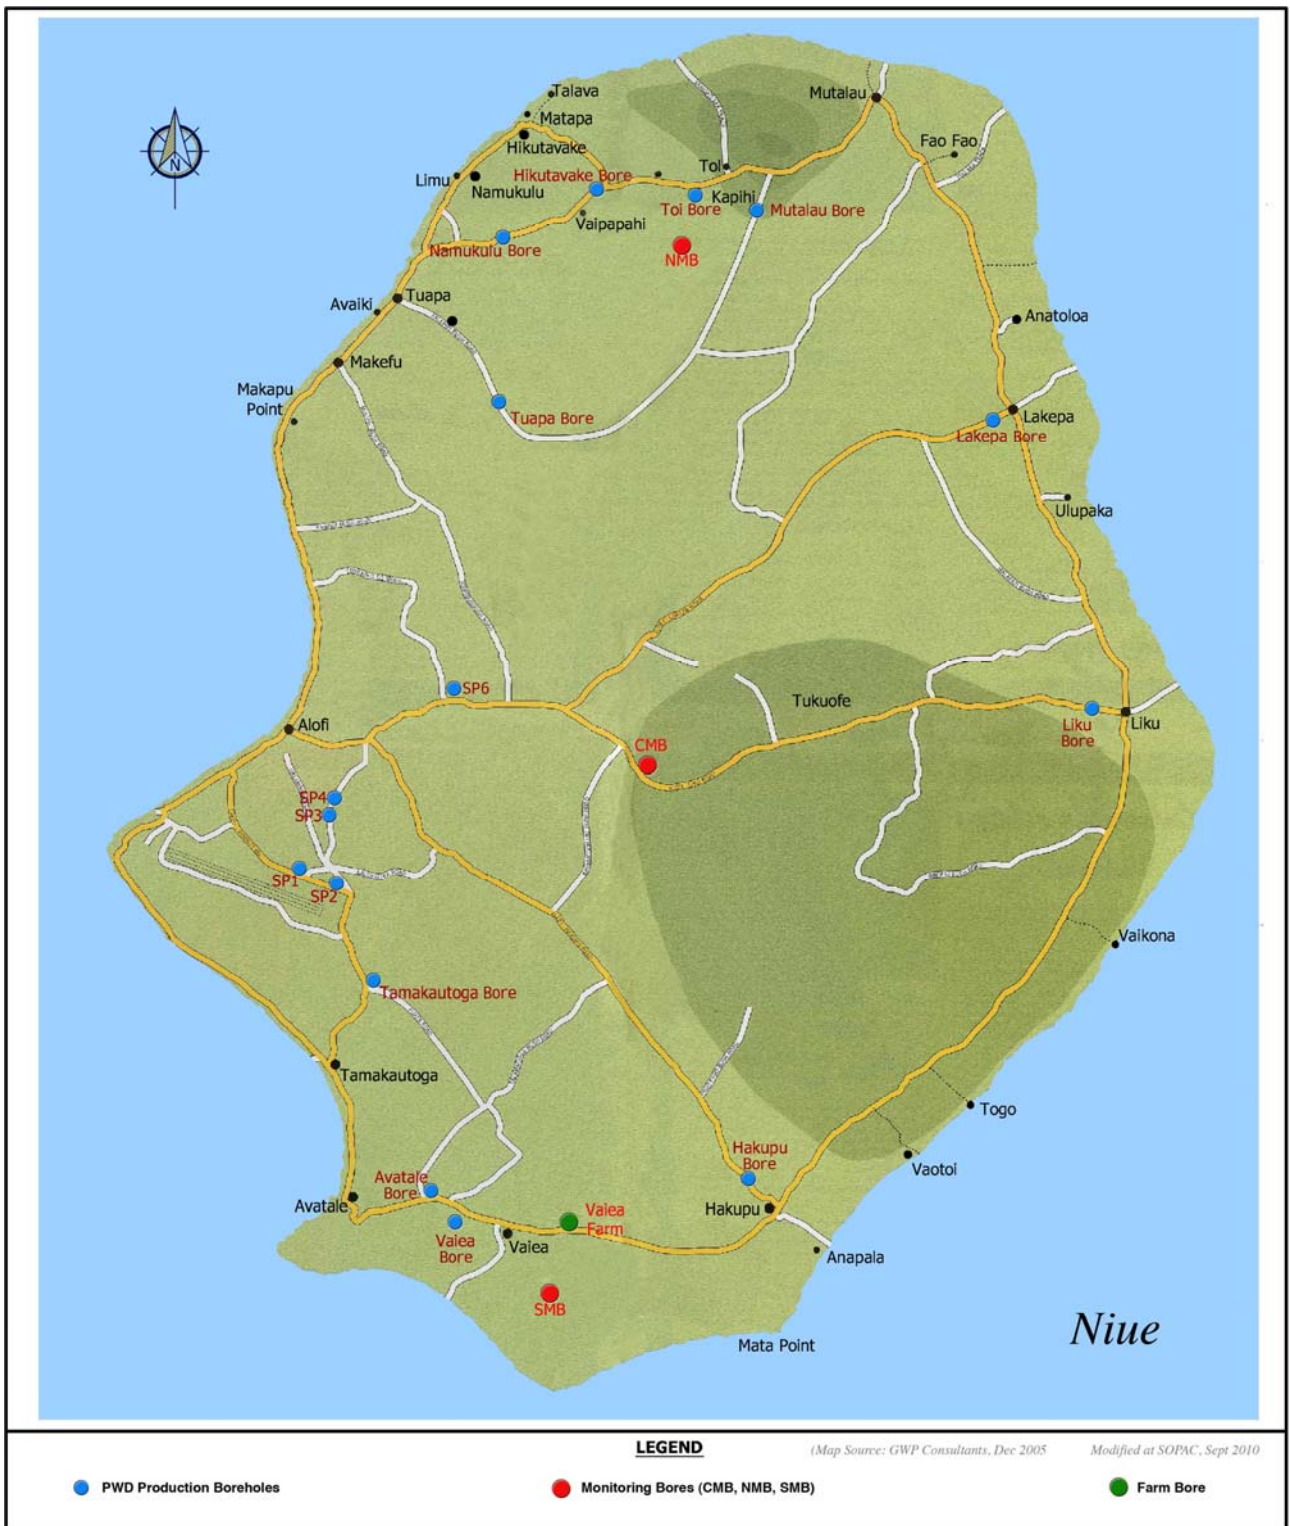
N

Talava
Matapa
Hikutavake
Limu
Namukulu
Hikutavake Bore
Toi
Kapihi
Toi Bore
Mutalau
Mutalau Bore
Fao Fao
Vaipapahi
Namukulu Bore
NMB
Avaiki
Tuapa
Anatoloa
Makefu
Makapu Point
Tuapa Bore
Lakepa
Lakepa Bore
Ulupaka
SP6
Tukuofe
Alofi
CMB
Liku Bore
Liku
SP4
SP3
SP1
SP2
Vaikona
Tamakautoga Bore
Tamakautoga
Togo
Hakupu Bore
Vaotoi
Avatale Bore
Avatale
Vaiea Farm
Hakupu
Vaiea Bore
Vaiea
Anapala
SMB
Mata Point
Niue

LEGEND
(Map Source: GWP Consultants, Dec 2005
Modified at SOPAC, Sept 2010

PWD Production Boreholes
Monitoring Bores (CMB, NMB, SMB)
Farm Bore